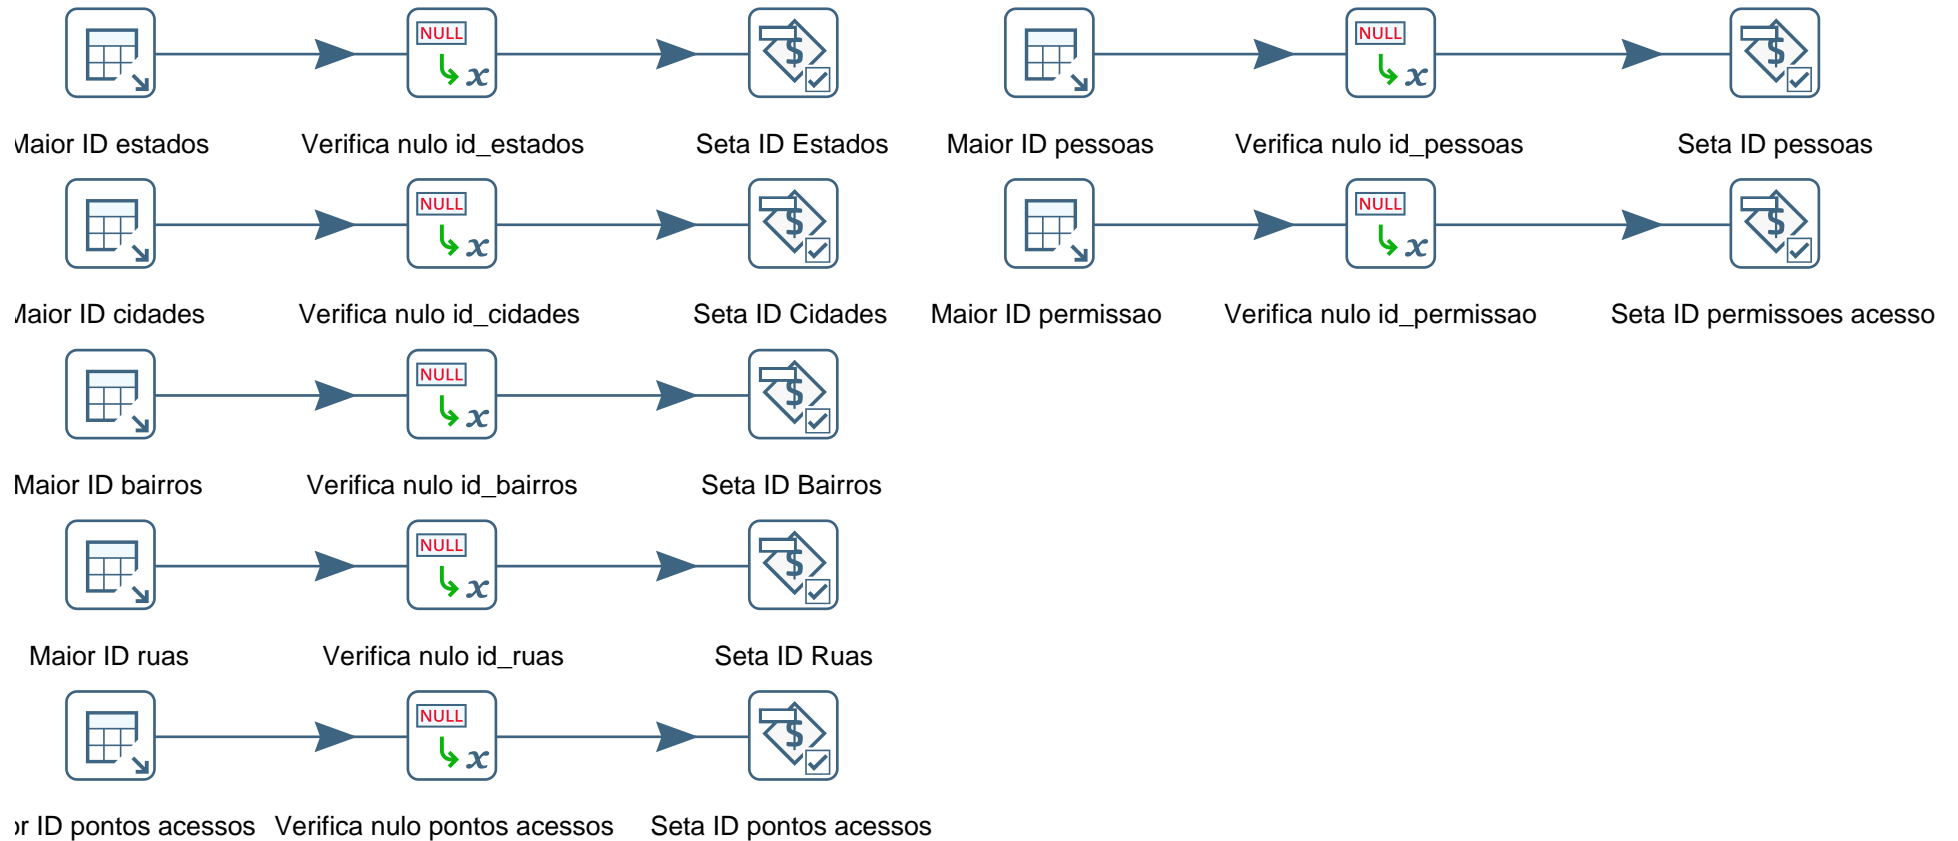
NULL
x
$

Maior ID estados
Verifica nulo id_estados
Seta ID Estados

NULL
x
$

Maior ID pessoas
Verifica nulo id_pessoas
Seta ID pessoas

NULL
x
$

Maior ID cidades
Verifica nulo id_cidades
Seta ID Cidades

NULL
x
$

Maior ID permissao
Verifica nulo id_permissao
Seta ID permissoes acesso

NULL
x
$

Maior ID bairros
Verifica nulo id_bairros
Seta ID Bairros

NULL
x
$

Maior ID ruas
Verifica nulo id_ruas
Seta ID Ruas

NULL
x
$

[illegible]r ID pontos acessos
Verifica nulo pontos acessos
Seta ID pontos acessos